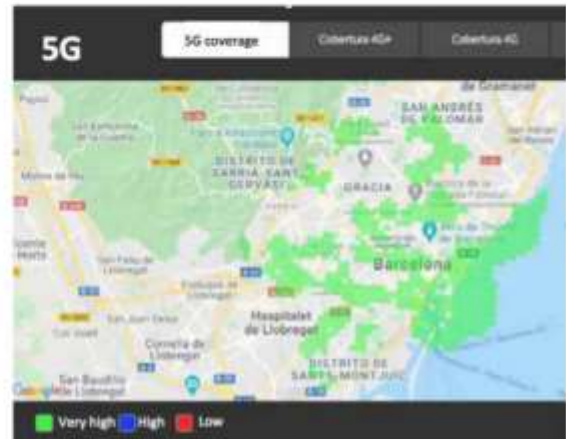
5G

5G coverage

Cobertura 4G+

Cobertura 4G

de Gramanet

SAN ANDRÉS DE PALOMAR

DISTRITO DE SARRIÀ-SANT GERVASI

GRACIA

Barcelona

Molins de Rei

San Feliu de Llobregat

Hospitalet de Llobregat

Cornellà de Llobregat

San Joan Despí

San Boi de Llobregat

San Baudilio de Llobregat

DISTRITO DE SANTS-MONTJUÏC

Google

Very high

High

Low